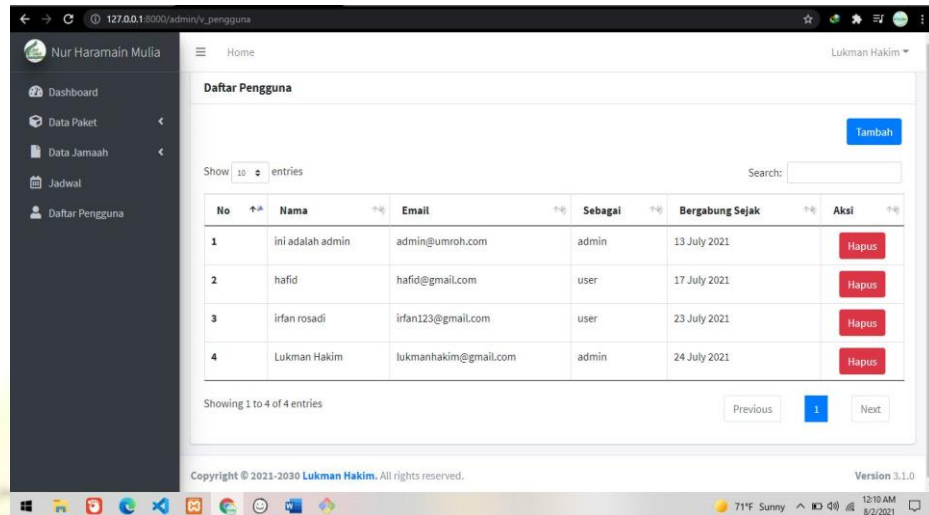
127.0.0.1:8000/admin/v_pengguna

Nur Haramain Mulia

Home

Lukman Hakim

Dashboard
Data Paket
Data Jamaah
Jadwal
Daftar Pengguna

Daftar Pengguna

Tambah

Show 10 entries

Search:

| No | Nama | Email | Sebagai | Bergabung Sejak | Aksi |
|---|---|---|---|---|---|
| 1 | ini adalah admin | admin@umroh.com | admin | 13 July 2021 | Hapus |
| 2 | hafid | hafid@gmail.com | user | 17 July 2021 | Hapus |
| 3 | irfan rosadi | irfan123@gmail.com | user | 23 July 2021 | Hapus |
| 4 | Lukman Hakim | lukmanhakim@gmail.com | admin | 24 July 2021 | Hapus |

Showing 1 to 4 of 4 entries

Previous 1 Next

Copyright © 2021-2030 Lukman Hakim. All rights reserved.

Version 3.1.0

71°F Sunny 12:10 AM 8/2/2021